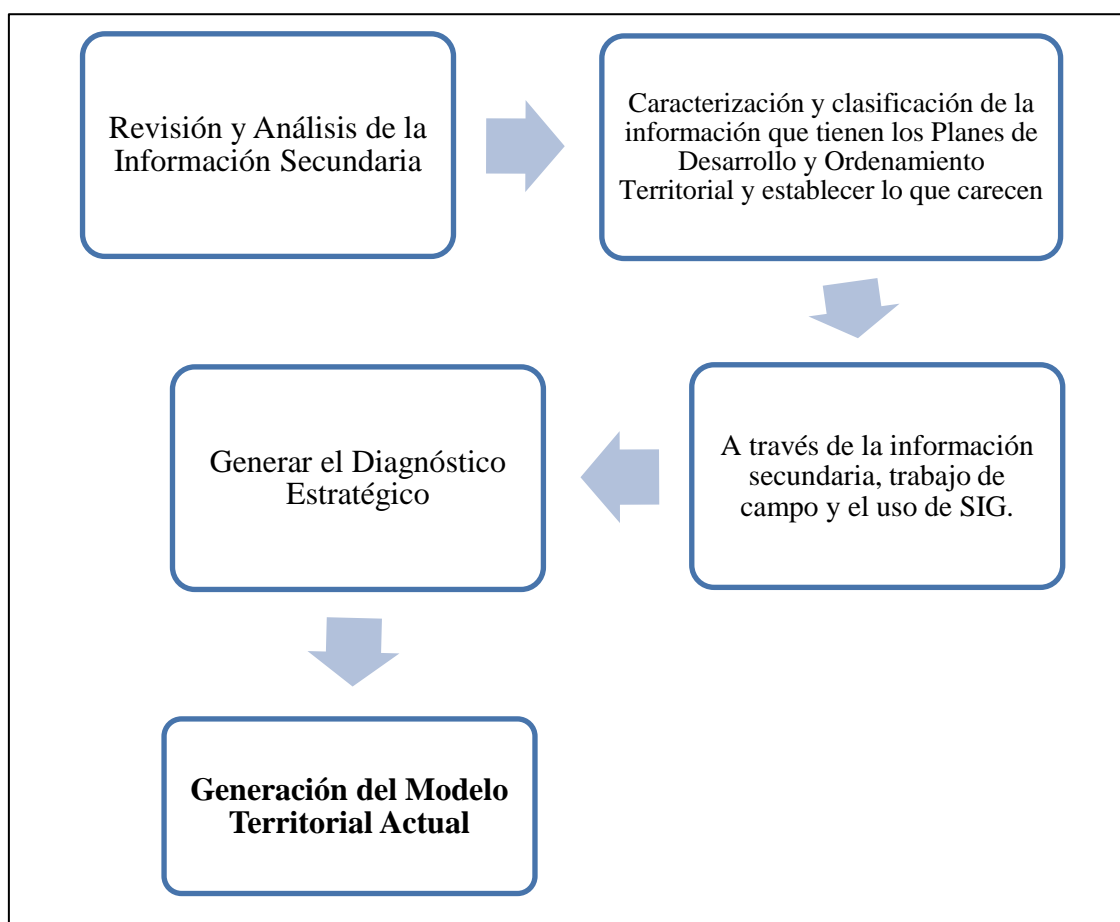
Revisión y Análisis de la Información Secundaria

Caracterización y clasificación de la información que tienen los Planes de Desarrollo y Ordenamiento Territorial y establecer lo que carecen

A través de la información secundaria, trabajo de campo y el uso de SIG.

Generar el Diagnóstico Estratégico

**Generación del Modelo Territorial Actual**